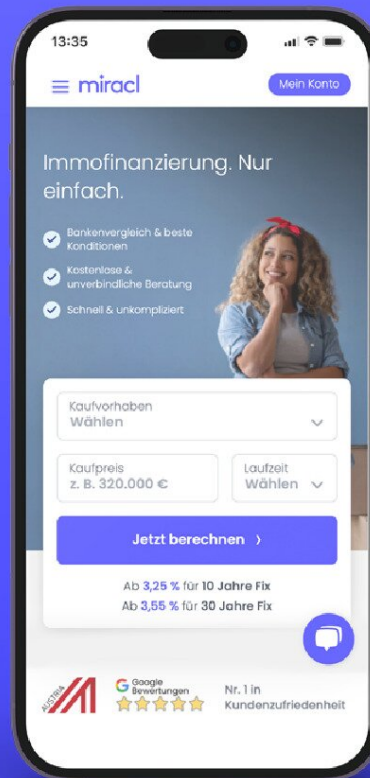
13:35

miracl

Mein Konto

Immofinanzierung. Nur einfach.

Bankenvergleich & beste Konditionen

Kostenlose & unverbindliche Beratung

Schnell & unkompliziert

Kaufvorhaben
Wählen

Kaufpreis
z. B. 320.000 €

Laufzeit
Wählen

Jetzt berechnen ›

Ab 3,25 % für 10 Jahre Fix
Ab 3,55 % für 30 Jahre Fix

AUSTRIA

Google Bewertungen

Nr. 1 in Kundenzufriedenheit